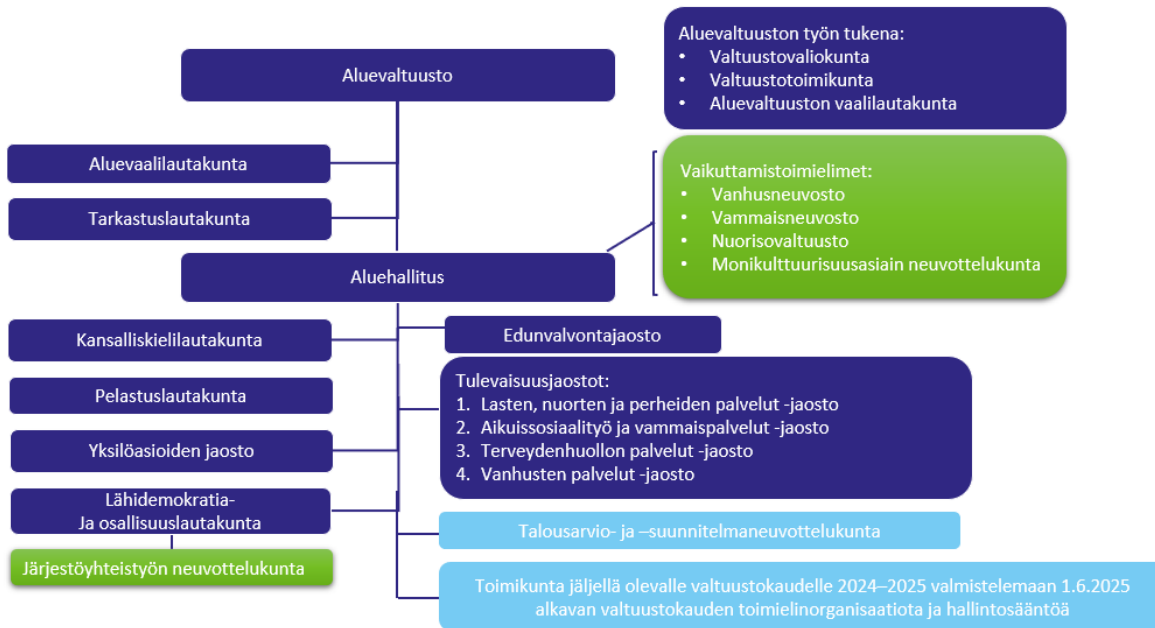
Aluevaltuuston työn tukena:
• Valtuustovaliokunta
• Valtuustotoimikunta
• Aluevaltuuston vaalilautakunta

Aluevaltuusto

Aluevaalilautakunta

Tarkastuslautakunta

Vaikuttamistoimielimet:
• Vanhusneuvosto
• Vammaisneuvosto
• Nuorisovaltuusto
• Monikulttuurisuusasiain neuvottelukunta

Aluehallitus

Kansalliskielilautakunta

Edunvalvontajaosto

Pelastuslautakunta

Tulevaisuusjaostot:
1. Lasten, nuorten ja perheiden palvelut -jaosto
2. Aikuissosiaalityö ja vammaispalvelut -jaosto
3. Terveydenhuollon palvelut -jaosto
4. Vanhusten palvelut -jaosto

Yksilöasioiden jaosto

Lähidemokratia- Ja osallisuuslautakunta

Talousarvio- ja –suunnitelmaneuvottelukunta

Järjestöyhteistyön neuvottelukunta

Toimikunta jäljellä olevalle valtuustokaudelle 2024–2025 valmistelemaan 1.6.2025 alkavan valtuustokauden toimielinorganisaatiota ja hallintosääntöä